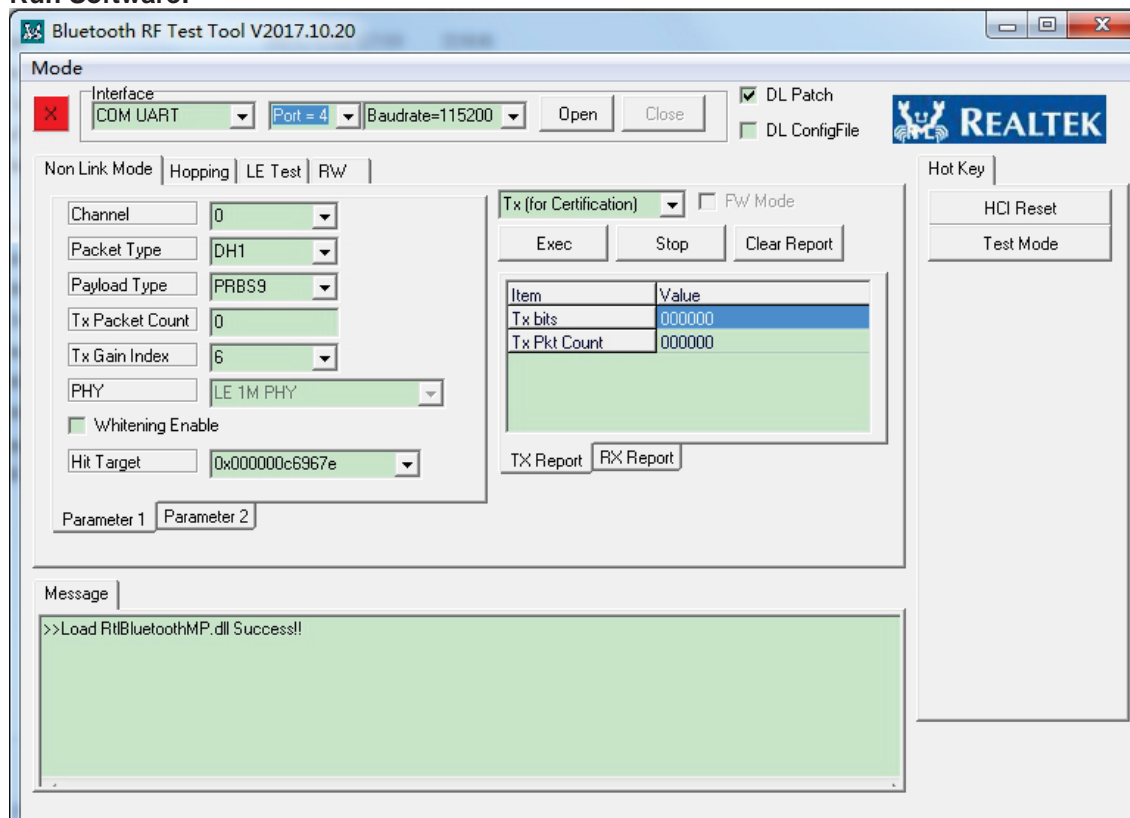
Run Software:

Bluetooth RF Test Tool V2017.10.20

Mode

Interface
X COM UART
Port = 4
Baudrate=115200
Open
Close
DL Patch
DL ConfigFile
REALTEK

Non Link Mode | Hopping | LE Test | RW

Channel 0
Packet Type DH1
Payload Type PRBS9
Tx Packet Count 0
Tx Gain Index 6
PHY LE 1M PHY
Whitening Enable
Hit Target 0x000000c6967e

Parameter 1 | Parameter 2

Tx (for Certification)
FW Mode
Exec
Stop
Clear Report

| Item | Value |
|---|---|
| Tx bits | 000000 |
| Tx Pkt Count | 000000 |

TX Report | RX Report

Hot Key
HCI Reset
Test Mode

Message
>>Load RtlBluetoothMP.dll Success!!